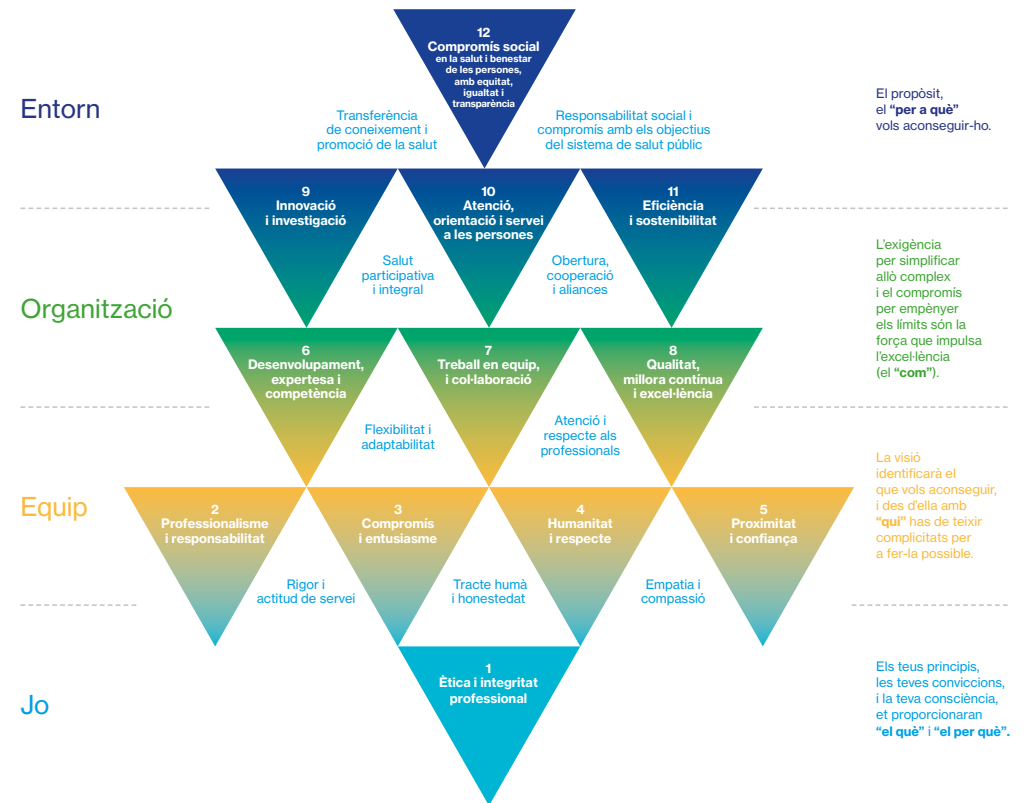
12
Compromís social
en la salut i benestar de les persones, amb equitat, igualtat i transparència

Entorn

Transferència de coneixement i promoció de la salut

Responsabilitat social i compromís amb els objectius del sistema de salut públic

El propòsit, el **"per a què"** vols aconseguir-ho.

9
Innovació i investigació

10
Atenció, orientació i servei a les persones

11
Eficiència i sostenibilitat

Salut participativa i integral

Obertura, cooperació i aliances

Organització

L'exigència per simplificar allò complex i el compromís per empènyer els límits són la força que impulsa l'excel·lència (el **"com"**).

6
Desenvolupament, expertesa i competència

7
Treball en equip, i col·laboració

8
Qualitat, millora contínua i excel·lència

Flexibilitat i adaptabilitat

Atenció i respecte als professionals

Equip

La visió identificarà el que vols aconseguir, i des d'ella amb **"qui"** has de teixir complicitats per a fer-la possible.

2
Professionalisme i responsabilitat

3
Compromís i entusiasme

4
Humanitat i respecte

5
Proximitat i confiança

Rigor i actitud de servei

Tracte humà i honestedat

Empatia i compassió

Jo

1
Ètica i integritat professional

Els teus principis, les teves conviccions, i la teva consciència, et proporcionaran **"el què"** i **"el per què"**.